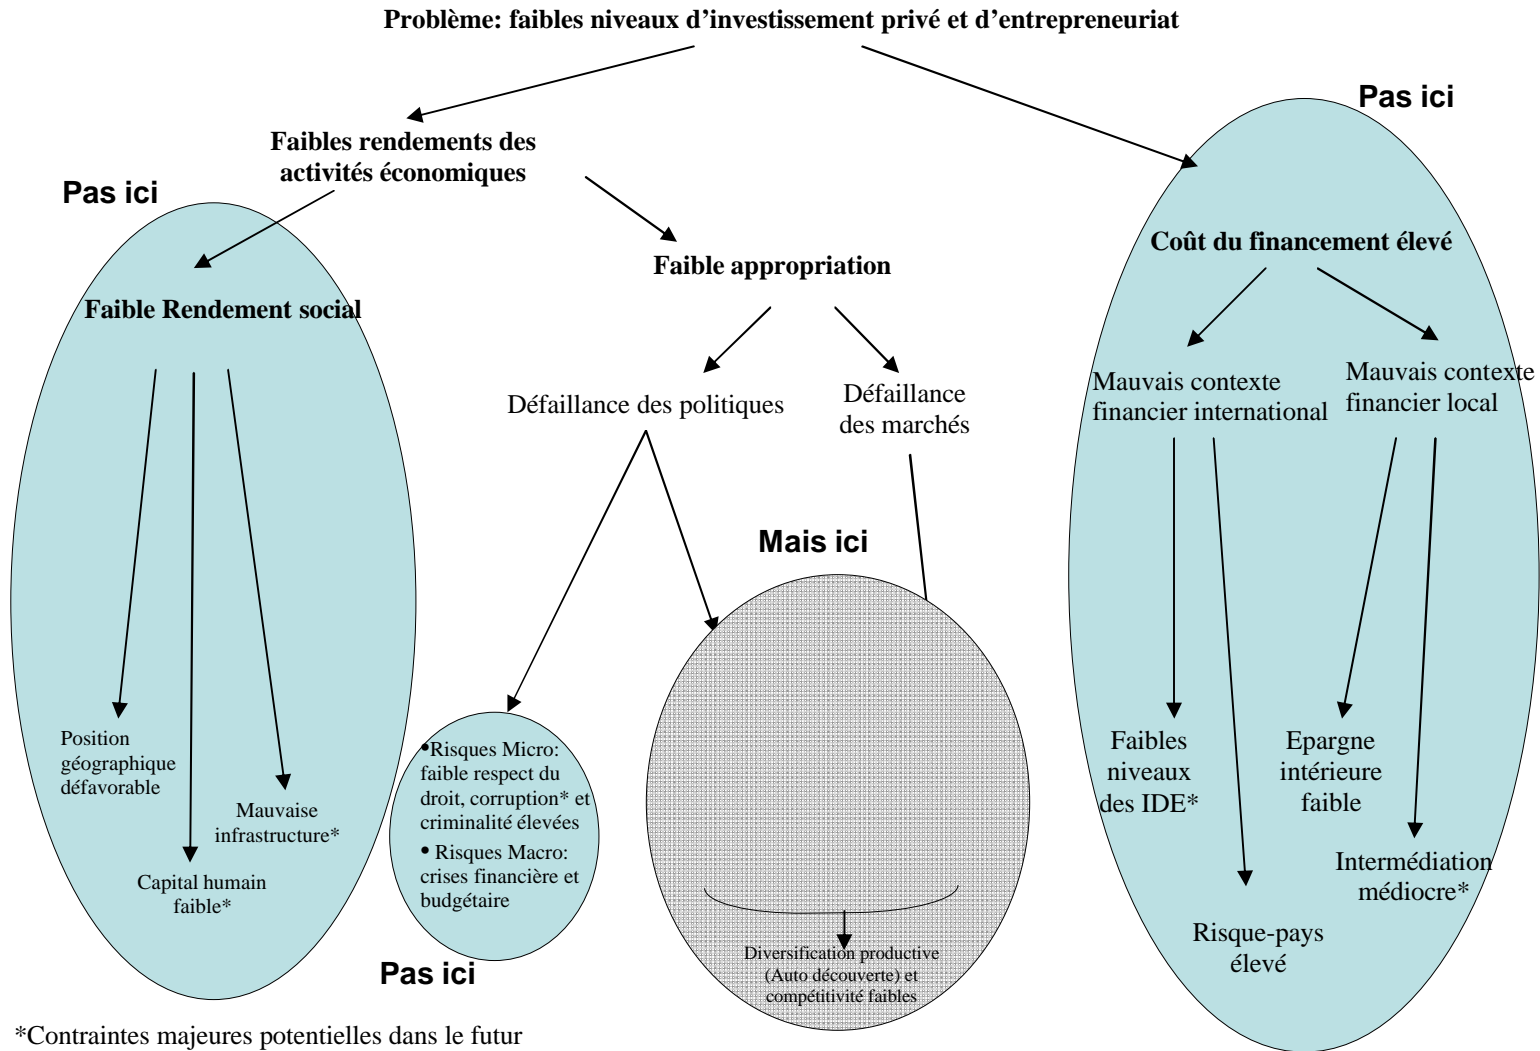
Problème: faibles niveaux d'investissement privé et d'entrepreneuriat

Faibles rendements des activités économiques

Pas ici

Faible Rendement social

Position géographique défavorable

Mauvaise infrastructure*

Capital humain faible*

Faible appropriation

Défaillance des politiques

Défaillance des marchés

•Risques Micro: faible respect du droit, corruption* et criminalité élevées

• Risques Macro: crises financière et budgétaire

Pas ici

Mais ici

Diversification productive (Auto découverte) et compétitivité faibles

Pas ici

Coût du financement élevé

Mauvais contexte financier international

Mauvais contexte financier local

Faibles niveaux des IDE*

Risque-pays élevé

Epargne intérieure faible

Intermédiation médiocre*

*Contraintes majeures potentielles dans le futur